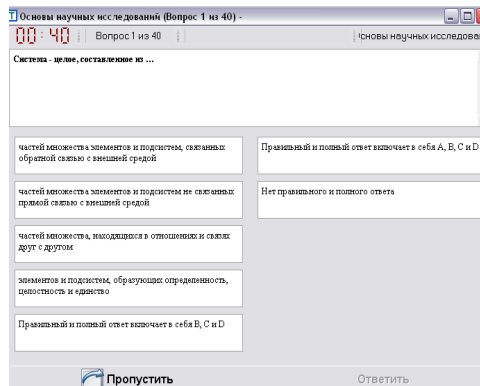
Основы научных исследований (Вопрос 1 из 40) -

00 : 40 | Вопрос 1 из 40 | 

сновы научных исследова

Система - целое, составленное из ...

частей множества элементов и подсистем, связанных обратной связью с внешней средой

Правильный и полный ответ включает в себя A, B, C и D

частей множества элементов и подсистем не связанных прямой связью с внешней средой

Нет правильного и полного ответа

частей множества, находящихся в отношениях и связях друг с другом

элементов и подсистем, образующих определенность, целостность и единство

Правильный и полный ответ включает в себя B, C и D

Пропустить

Ответить